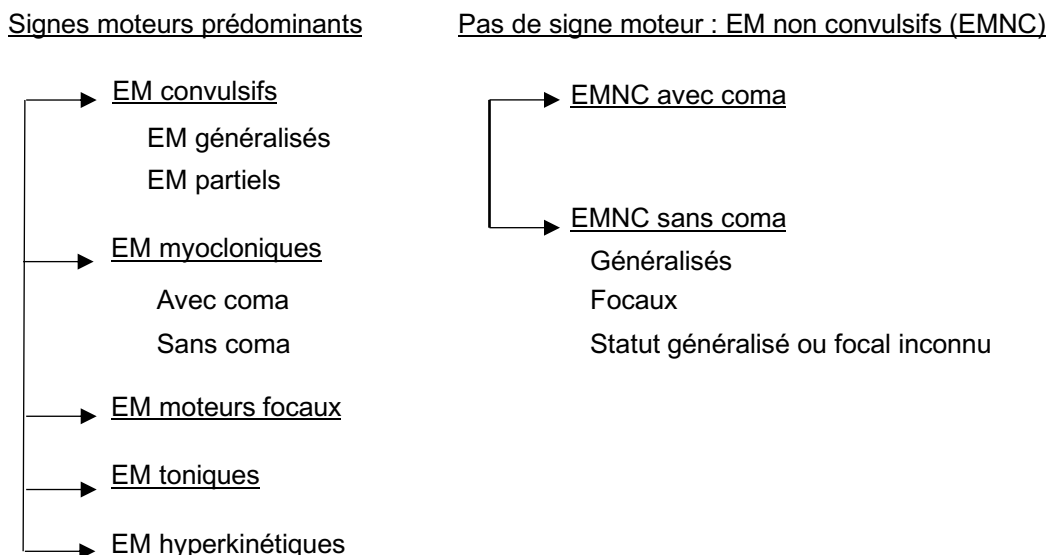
Signes moteurs prédominants

EM convulsifs
EM généralisés
EM partiels

EM myocloniques
Avec coma
Sans coma

EM moteurs focaux

EM toniques

EM hyperkinétiques

Pas de signe moteur : EM non convulsifs (EMNC)

EMNC avec coma

EMNC sans coma
Généralisés
Focaux
Statut généralisé ou focal inconnu